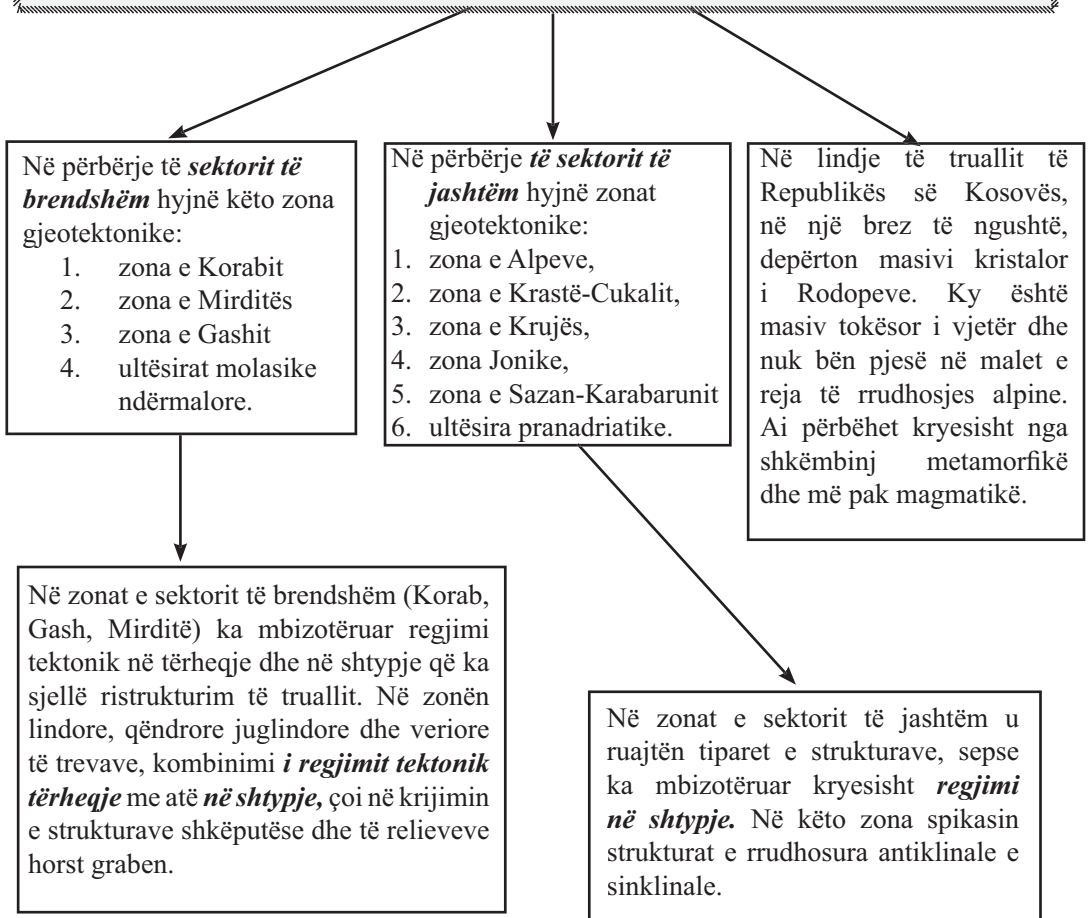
Në përbërje të *sektorit të brendshëm* hyjnë këto zona gjeotektonike:
1. zona e Korabit
2. zona e Mirditës
3. zona e Gashit
4. ultësirat molasike ndërmalore.

Në përbërje *të sektorit të jashtëm* hyjnë zonat gjeotektonike:
1. zona e Alpeve,
2. zona e Krastë-Cukalit,
3. zona e Krujës,
4. zona Jonike,
5. zona e Sazan-Karabarunit
6. ultësira pranadriatike.

Në lindje të truallit të Republikës së Kosovës, në një brez të ngushtë, depërton masivi kristalor i Rodopeve. Ky është masiv tokësor i vjetër dhe nuk bën pjesë në malet e reja të rrudhosjes alpine. Ai përbëhet kryesisht nga shkëmbinj metamorfikë dhe më pak magmatikë.

Në zonat e sektorit të brendshëm (Korab, Gash, Mirditë) ka mbizotëruar regjimi tektonik në tërheqje dhe në shtypje që ka sjellë ristrukturim të truallit. Në zonën lindore, qëndrore juglindore dhe veriore të trevave, kombinimi *i regjimit tektonik tërheqje* me atë *në shtypje,* çoi në krijimin e strukturave shkëputëse dhe të relieveve horst graben.

Në zonat e sektorit të jashtëm u ruajtën tiparet e strukturave, sepse ka mbizotëruar kryesisht *regjimi në shtypje.* Në këto zona spikasin strukturat e rrudhosura antiklinale e sinklinale.